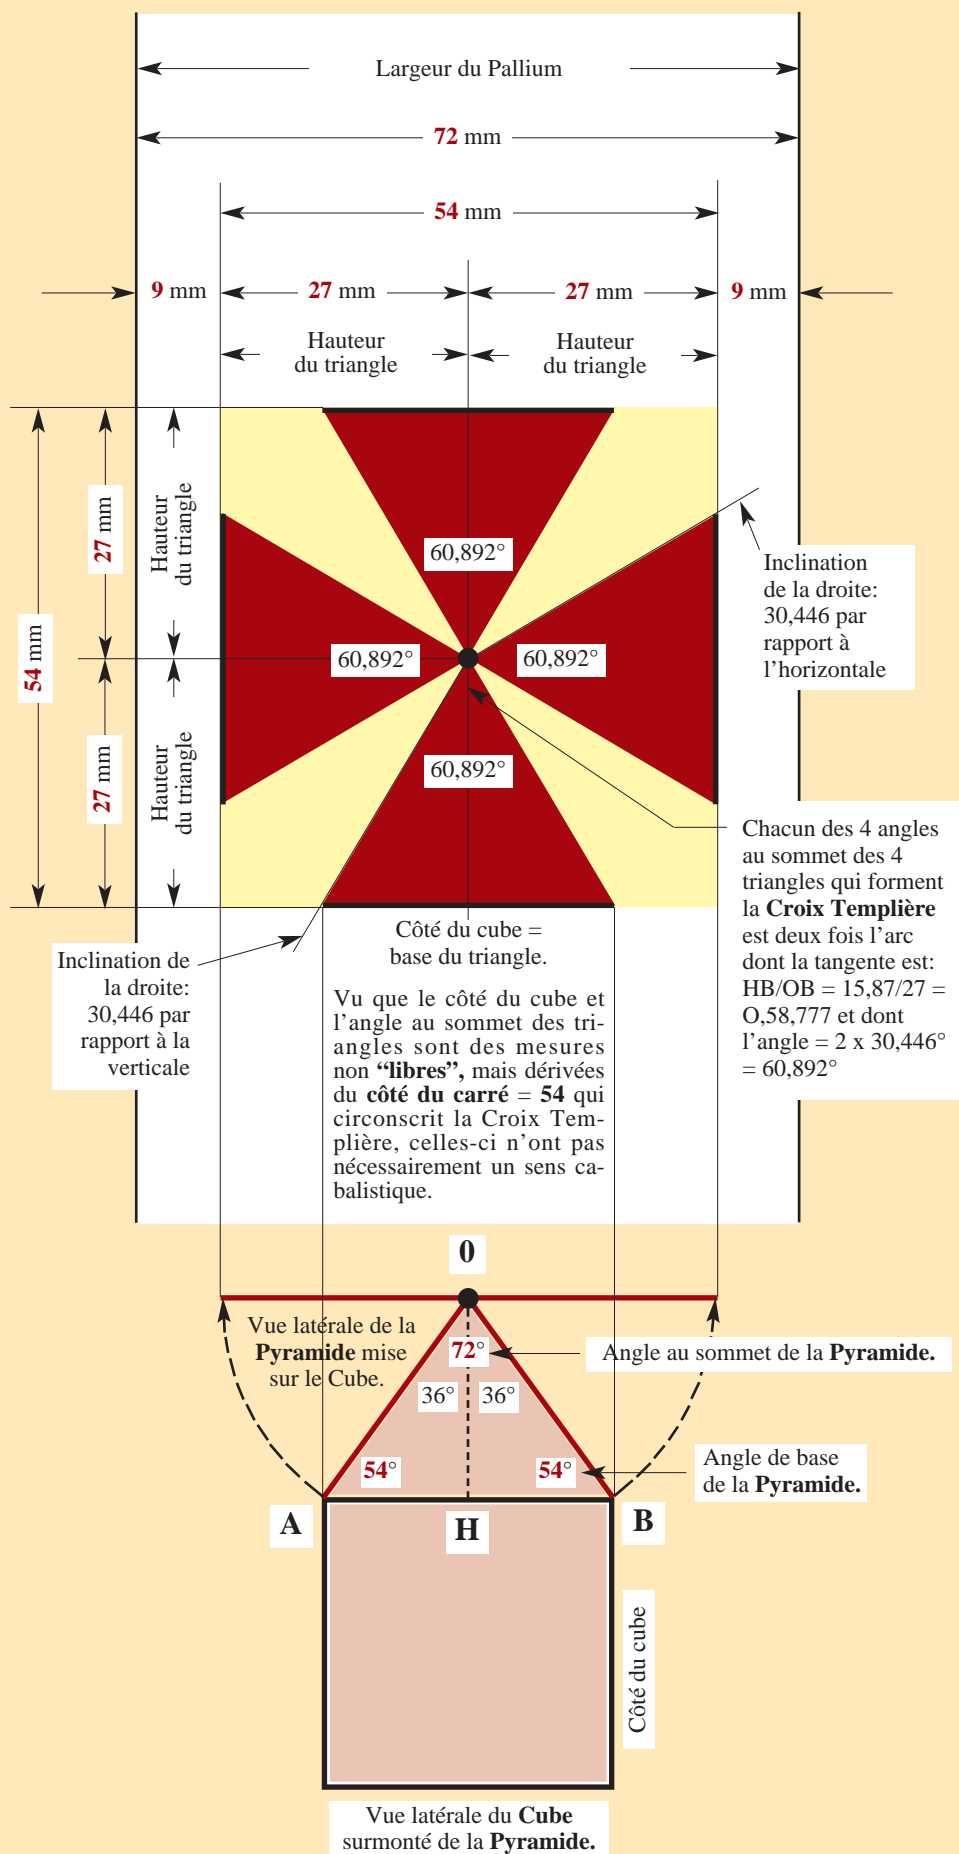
Largeur du Pallium

72 mm

54 mm

9 mm

27 mm

27 mm

9 mm

Hauteur du triangle

Hauteur du triangle

54 mm

27 mm

27 mm

Hauteur du triangle

Hauteur du triangle

60,892°

60,892°

60,892°

60,892°

Inclination de la droite: 30,446 par rapport à l'horizontale

Chacun des 4 angles au sommet des 4 triangles qui forment la **Croix Templière** est deux fois l'arc dont la tangente est: HB/OB = 15,87/27 = O,58,777 et dont l'angle = 2 x 30,446° = 60,892°

Inclination de la droite: 30,446 par rapport à la verticale

Côté du cube = base du triangle.

Vu que le côté du cube et l'angle au sommet des triangles sont des mesures non **"libres"**, mais dérivées du **côté du carré** = **54** qui circonscrit la Croix Templière, celles-ci n'ont pas nécessairement un sens cabalistique.

0

Vue latérale de la **Pyramide** mise sur le Cube.

72°

Angle au sommet de la **Pyramide.**

36°

36°

54°

54°

Angle de base de la **Pyramide.**

A

H

B

Côté du cube

Vue latérale du **Cube** surmonté de la **Pyramide.**